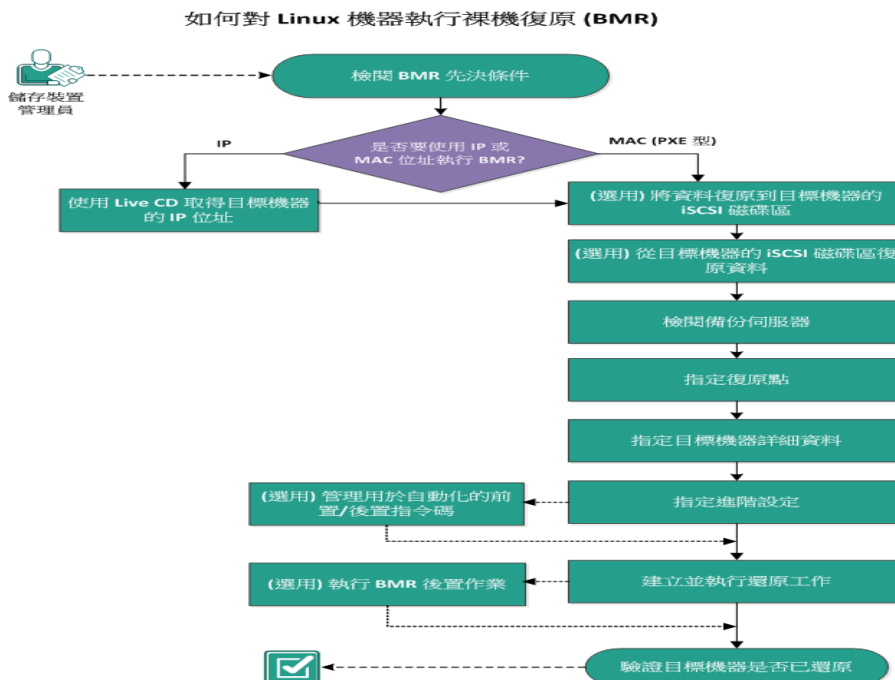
如何對 Linux 機器執行裸機復原 (BMR)

儲存裝置管理員

檢閱 BMR 先決條件

是否要使用 IP 或 MAC 位址執行 BMR?

IP

MAC (PXE 型)

使用 Live CD 取得目標機器的 IP 位址

(選用) 將資料復原到目標機器的 iSCSI 磁碟區

(選用) 從目標機器的 iSCSI 磁碟區復原資料

檢閱備份伺服器

指定復原點

指定目標機器詳細資料

指定進階設定

(選用) 管理用於自動化的前置/後置指令碼

建立並執行還原工作

(選用) 執行 BMR 後置作業

驗證目標機器是否已還原